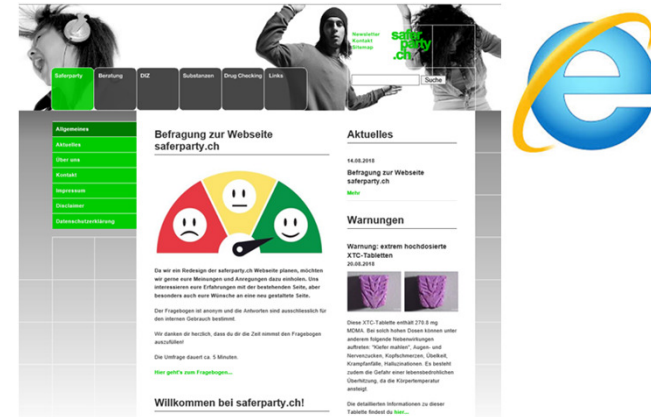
Newsletter
Kontakt
Sitemap

saferparty.ch

Suche

Saferparty
Beratung
DIZ
Substanzen
Drug Checking
Links

Allgemeines
Aktuelles
Über uns
Kontakt
Impressum
Disclaimer
Datenschutzerklärung

Befragung zur Webseite saferparty.ch

Da wir ein Redesign der saferparty.ch Webseite planen, möchten wir gerne eure Meinungen und Anregungen dazu einholen. Uns interessieren eure Erfahrungen mit der bestehenden Seite, aber besonders auch eure Wünsche an eine neu gestaltete Seite.

Der Fragebogen ist anonym und die Antworten sind ausschliesslich für den internen Gebrauch bestimmt.

Wir danken dir herzlich, dass du dir die Zeit nimmst den Fragebogen auszufüllen!

Die Umfrage dauert ca. 5 Minuten.

Hier geht's zum Fragebogen...

Willkommen bei saferparty.ch!

Aktuelles

14.08.2018

Befragung zur Webseite saferparty.ch

Mehr

Warnungen

Warnung: extrem hochdosierte XTC-Tabletten
20.08.2018

Diese XTC-Tablette enthält 270.6 mg MDMA. Bei solch hohen Dosen können unter anderem folgende Nebenwirkungen auftreten: "Kiefer mahlen", Augen- und Nervenzucken, Kopfschmerzen, Übelkeit, Krampfanfälle, Halluzinationen. Es besteht zudem die Gefahr einer lebensbedrohlichen Überhitzung, da die Körpertemperatur ansteigt.

Die detaillierten Informationen zu dieser Tablette findest du hier...